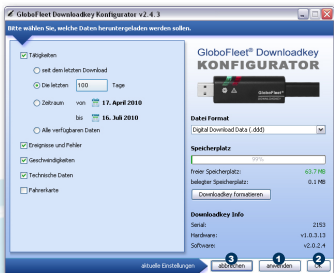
GloboFleet Downloadkey Konfigurator v2.4.3

Bitte wählen Sie, welche Daten heruntergeladen werden sollen.

☑ Tätigkeiten

○ seit dem letzten Download

◉ Die letzten 100 Tage

○ Zeitraum von 17. April 2010

bis 16. Juli 2010

○ Alle verfügbaren Daten

☑ Ereignisse und Fehler

☑ Geschwindigkeiten

☑ Technische Daten

☐ Fahrerkarte

GloboFleet® Downloadkey
KONFIGURATOR

GloboFleet®

Datei Format
Digital Download Data (.ddd)

Speicherplatz
99%
freier Speicherplatz: 63.7 MB
belegter Speicherplatz: 0.1 MB
Downloadkey formatieren

Downloadkey Info
Serial: 2153
Hardware: v1.0.3.13
Software: v2.0.2.4

aktuelle Einstellungen
3 abbrechen
1 anwenden
2 OK